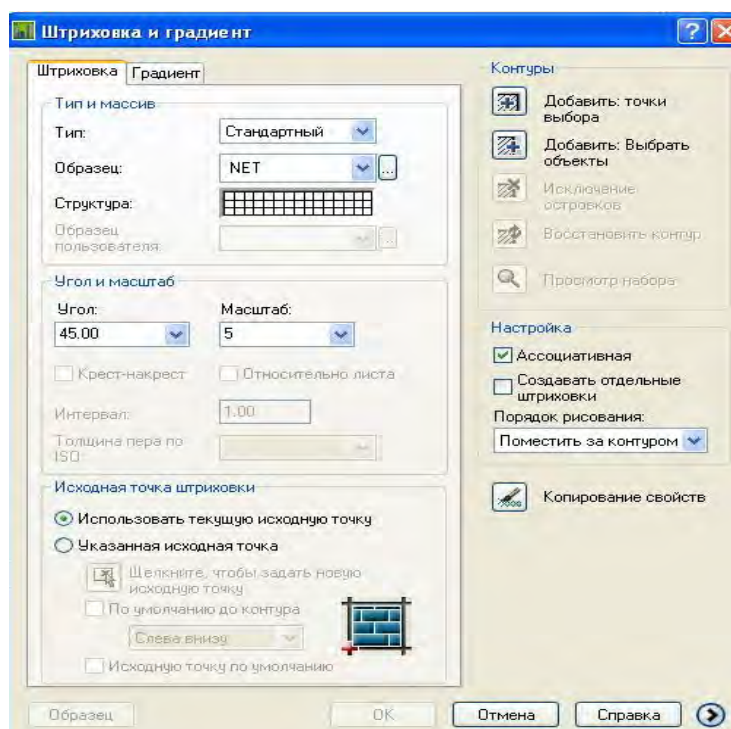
Штриховка и градиент

Штриховка Градиент

Тип и массив

Тип: Стандартный

Образец: NET

Структура:

Образец пользователя

Угол и масштаб

Угол: 45.00

Масштаб: 5

Крест-накрест

Относительно листа

Интервал: 1.00

Толщина пера по ISO

Исходная точка штриховки

Использовать текущую исходную точку

Указанная исходная точка

Щелкните, чтобы задать новую исходную точку

По умолчанию до контура

Слева внизу

Исходную точку по умолчанию

Контуры

Добавить: точки выбора

Добавить: Выбрать объекты

Исключение островков

Восстановить контур

Просмотр набора

Настройка

Ассоциативная

Создавать отдельные штриховки

Порядок рисования:

Поместить за контуром

Копирование свойств

Образец OK Отмена Справка